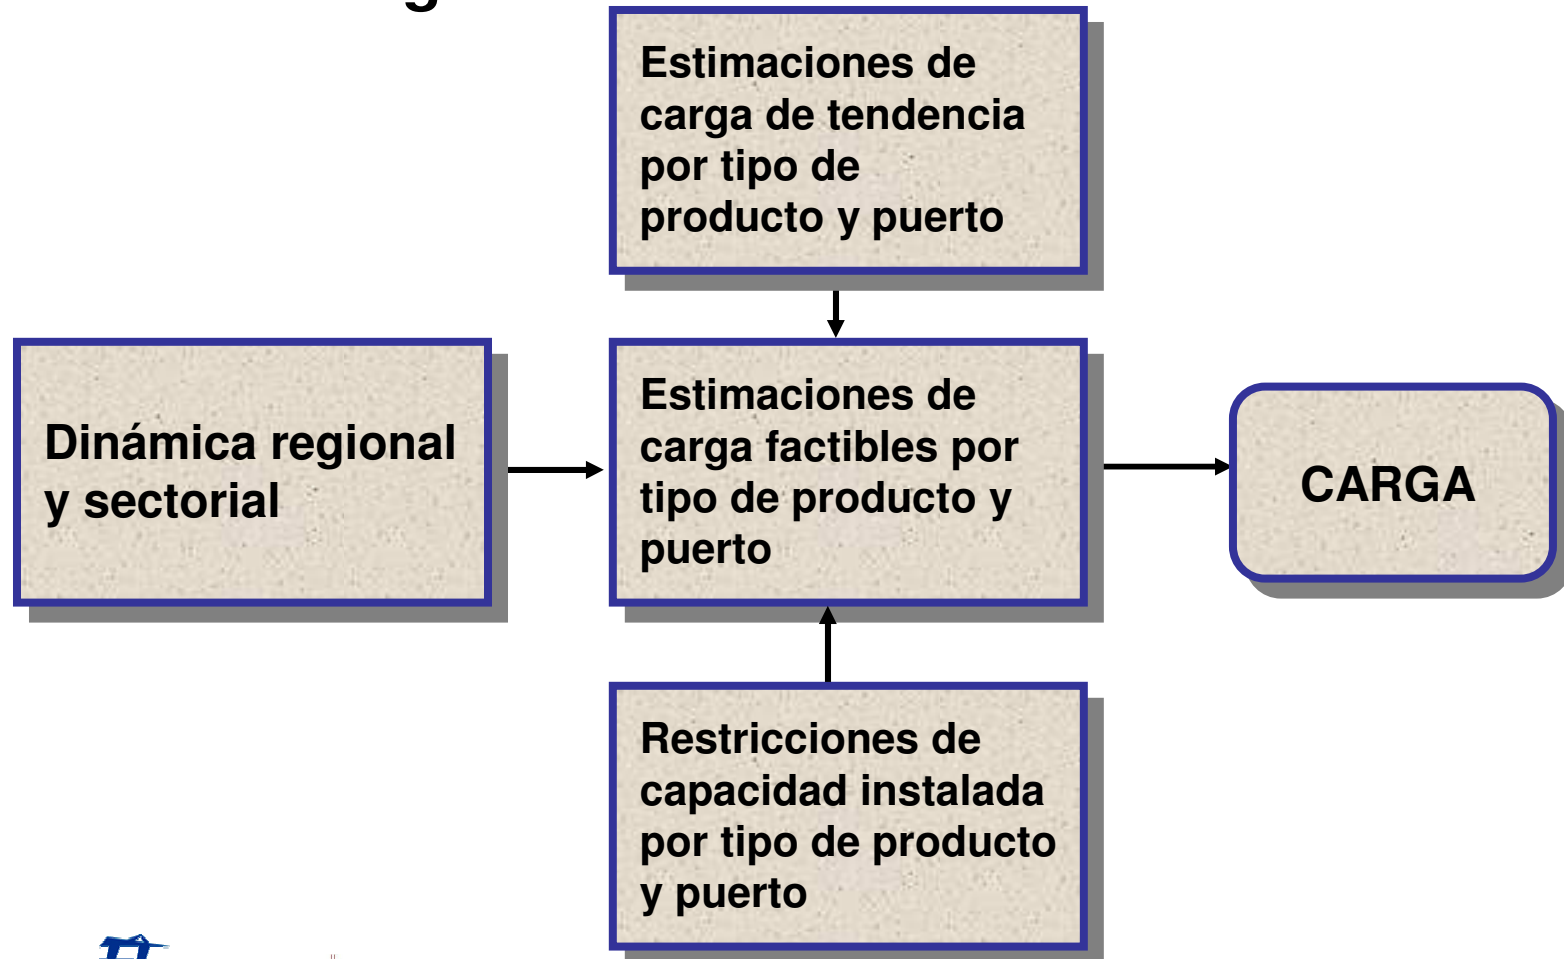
Estimaciones de carga de tendencia por tipo de producto y puerto

Dinámica regional y sectorial

Estimaciones de carga factibles por tipo de producto y puerto

CARGA

Restricciones de capacidad instalada por tipo de producto y puerto